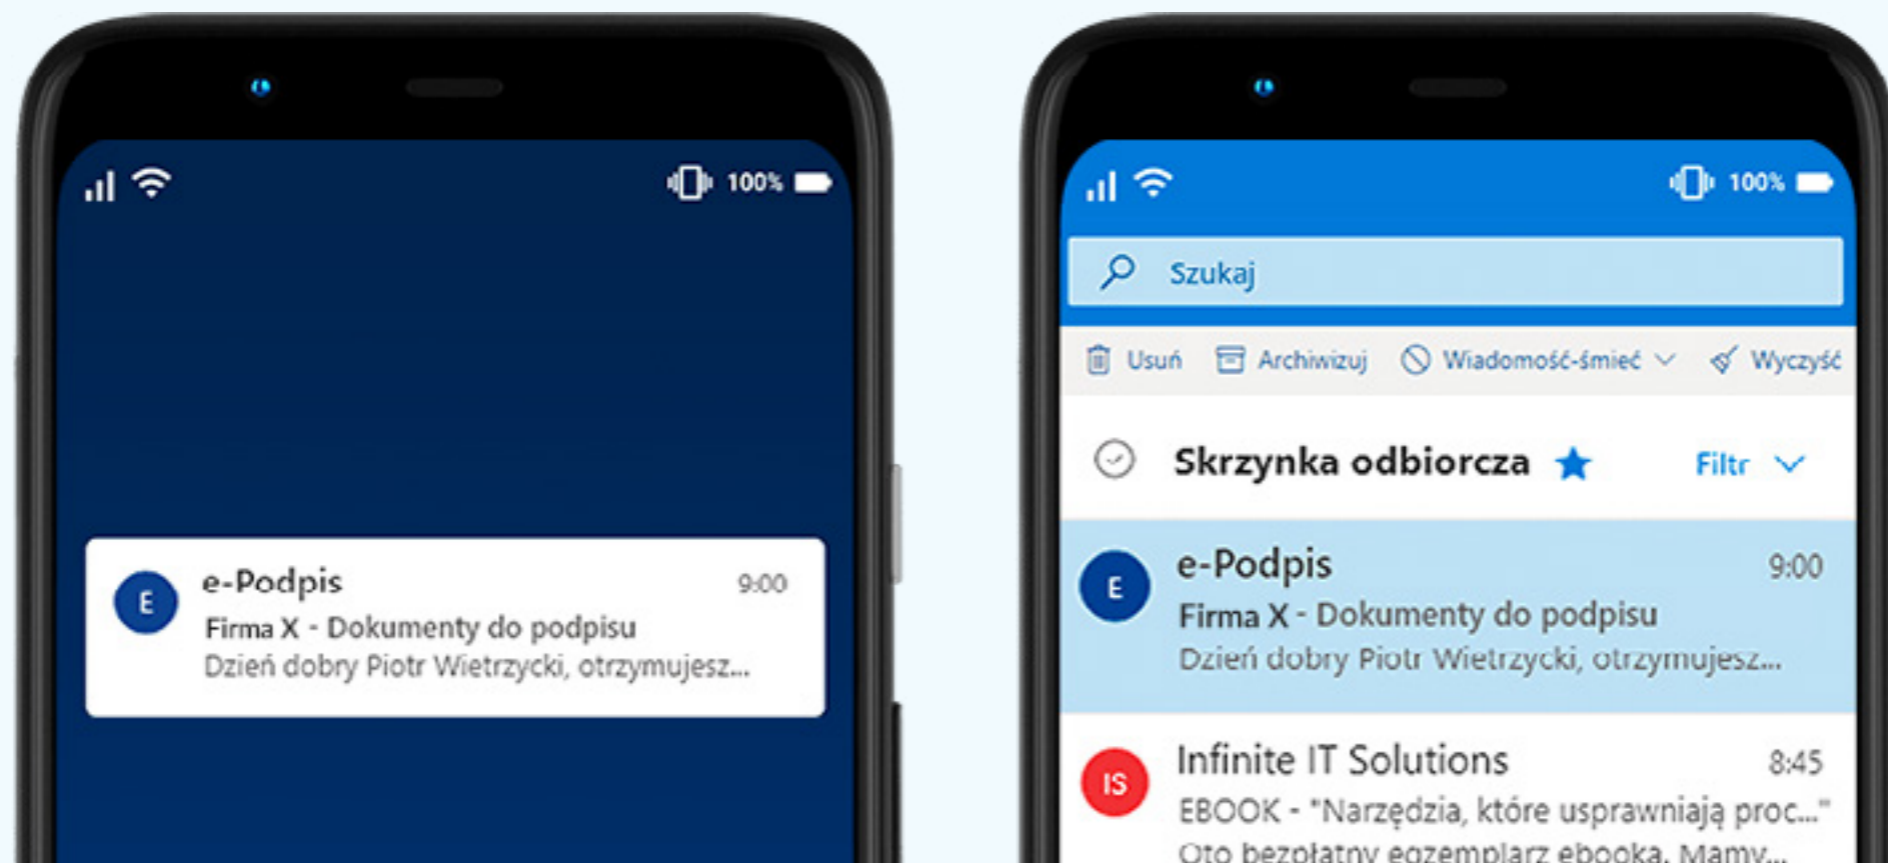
100%

E

e-Podpis

9:00

Firma X - Dokumenty do podpisu

Dzień dobry Piotr Wietrzycki, otrzymujesz...

100%

Szukaj

Usuń Archiwizuj Wiadomość-śmieć Wyczyść

Skrzynka odbiorcza

Filtr

E

e-Podpis

9:00

Firma X - Dokumenty do podpisu

Dzień dobry Piotr Wietrzycki, otrzymujesz...

IS

Infinite IT Solutions

8:45

EBOOK - "Narzędzia, które usprawniają proc..."

Oto bezpłatny egzemplarz ebooka. Mamy...